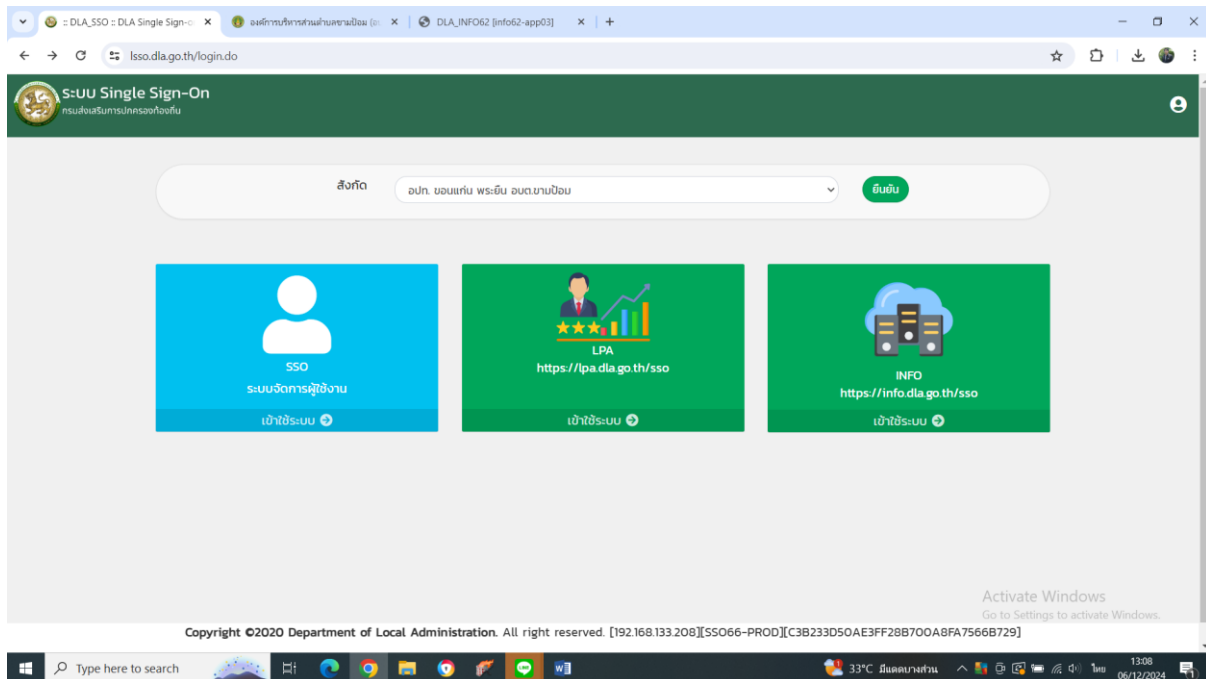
:: DLA_SSO :: DLA Single Sign-o ×
องค์การบริหารส่วนตำบลขามป้อม ×
DLA_INFO62 [info62-app03] ×
+

lsso.dla.go.th/login.do

ระบบ Single Sign-On
กรมส่งเสริมการปกครองท้องถิ่น

สังกัด อปท. ขอนแก่น พระยืน อบต.ขามป้อม
ยืนยัน

SSO
ระบบจัดการผู้ใช้งาน
เข้าใช้ระบบ

LPA
https://lpa.dla.go.th/sso
เข้าใช้ระบบ

INFO
https://info.dla.go.th/sso
เข้าใช้ระบบ

Activate Windows
Go to Settings to activate Windows.

Copyright ©2020 Department of Local Administration. All right reserved. [192.168.133.208][SSO66-PROD][C3B233D50AE3FF28B700A8FA7566B729]

Type here to search
33°C มีแดดบางส่วน
ไทย
13:08
06/12/2024